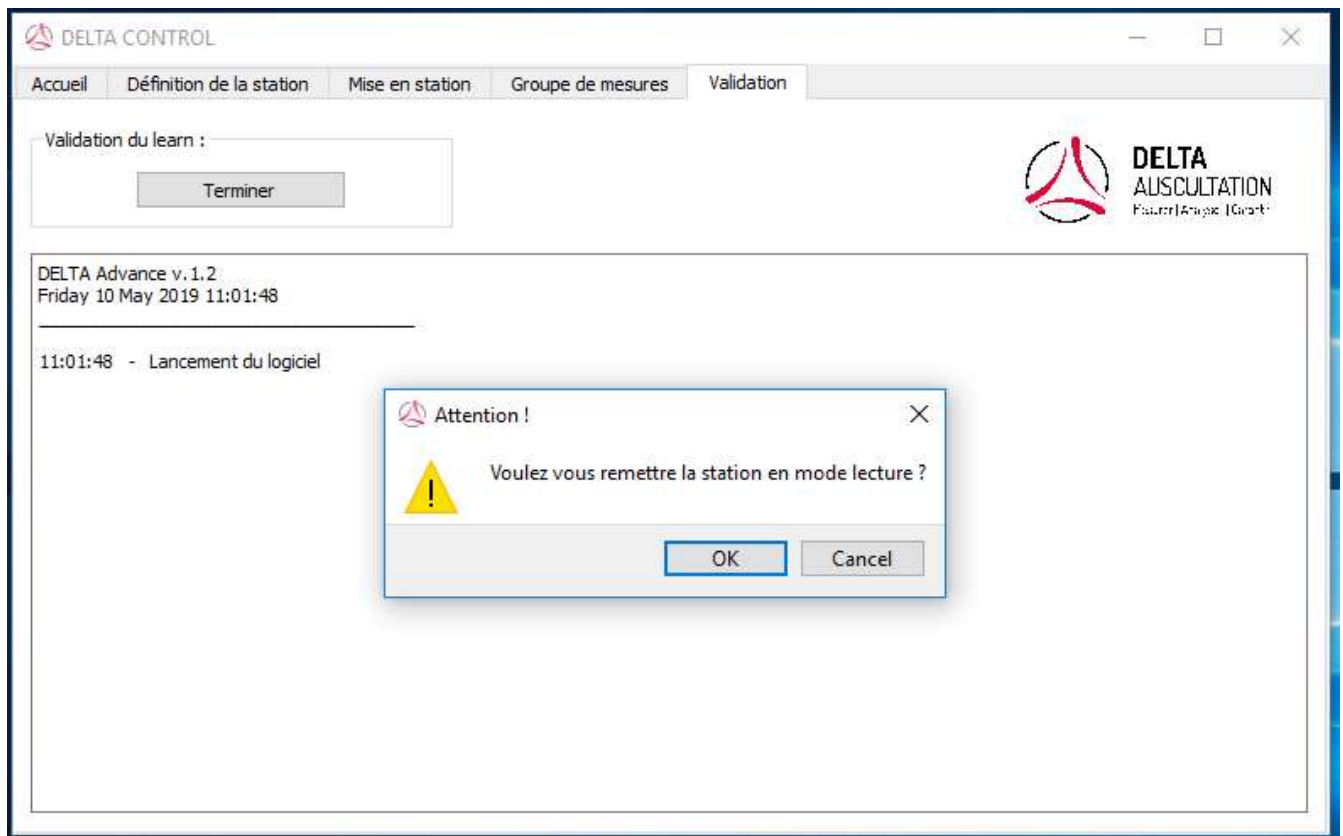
DELTA CONTROL

Accueil | Définition de la station | Mise en station | Groupe de mesures | Validation

Validation du learn :

Terminer

DELTA
AUSCULTATION
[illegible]

DELTA Advance v.1.2
Friday 10 May 2019 11:01:48

11:01:48 - Lancement du logiciel

Attention !

Voulez vous remettre la station en mode lecture ?

OK

Cancel